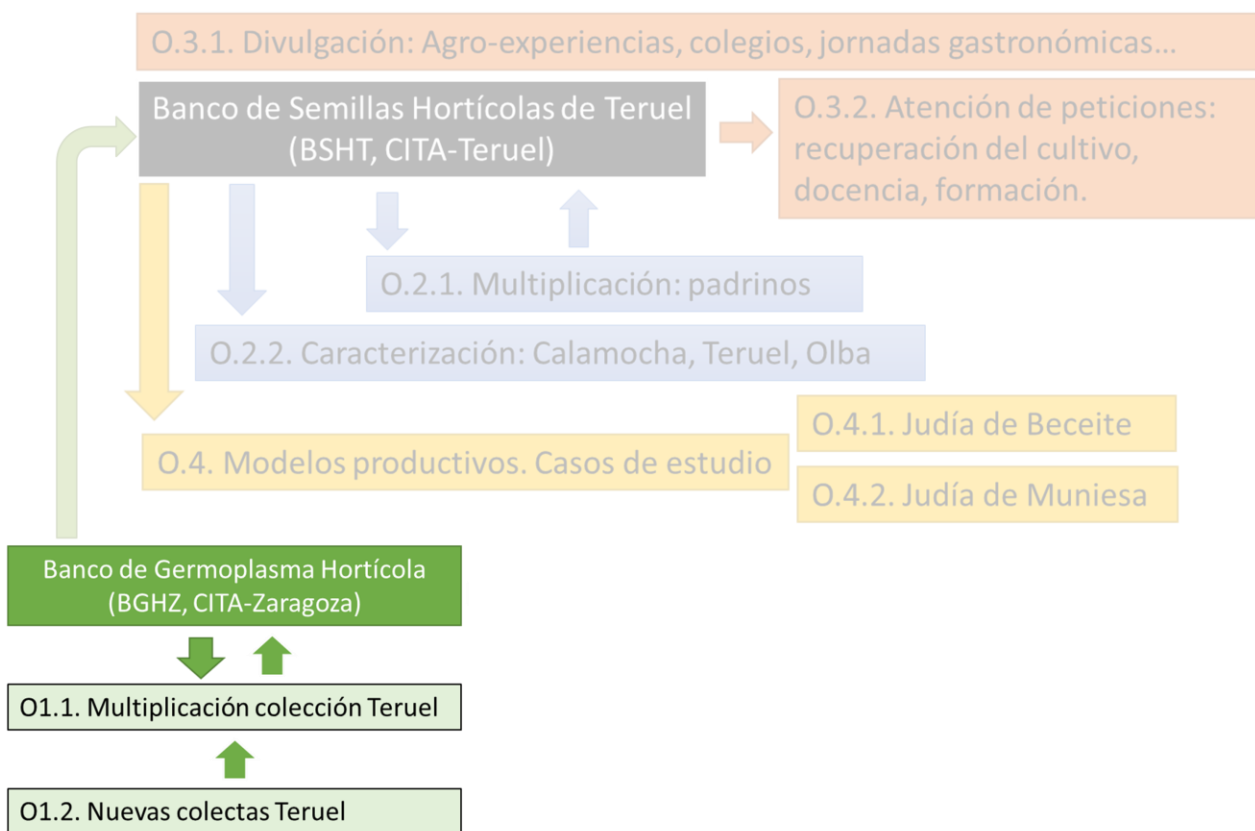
O.3.1. Divulgación: Agro-experiencias, colegios, jornadas gastronómicas…

Banco de Semillas Hortícolas de Teruel (BSHT, CITA-Teruel)

O.3.2. Atención de peticiones: recuperación del cultivo, docencia, formación.

O.2.1. Multiplicación: padrinos

O.2.2. Caracterización: Calamocha, Teruel, Olba

O.4. Modelos productivos. Casos de estudio

O.4.1. Judía de Beceite

O.4.2. Judía de Muniesa

Banco de Germoplasma Hortícola (BGHZ, CITA-Zaragoza)

O1.1. Multiplicación colección Teruel

O1.2. Nuevas colectas Teruel